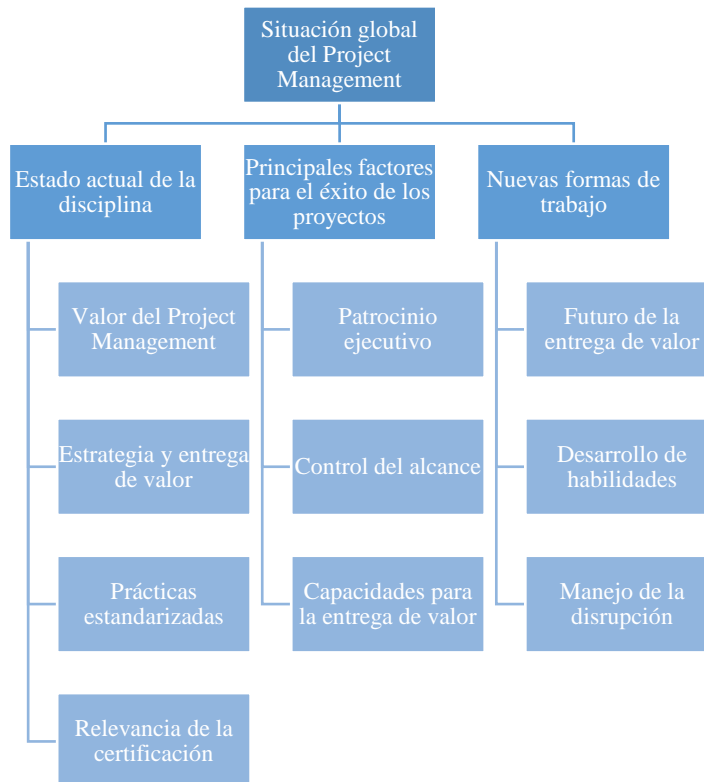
Situación global del Project Management

Estado actual de la disciplina

Valor del Project Management

Estrategia y entrega de valor

Prácticas estandarizadas

Relevancia de la certificación

Principales factores para el éxito de los proyectos

Patrocinio ejecutivo

Control del alcance

Capacidades para la entrega de valor

Nuevas formas de trabajo

Futuro de la entrega de valor

Desarrollo de habilidades

Manejo de la disrupción